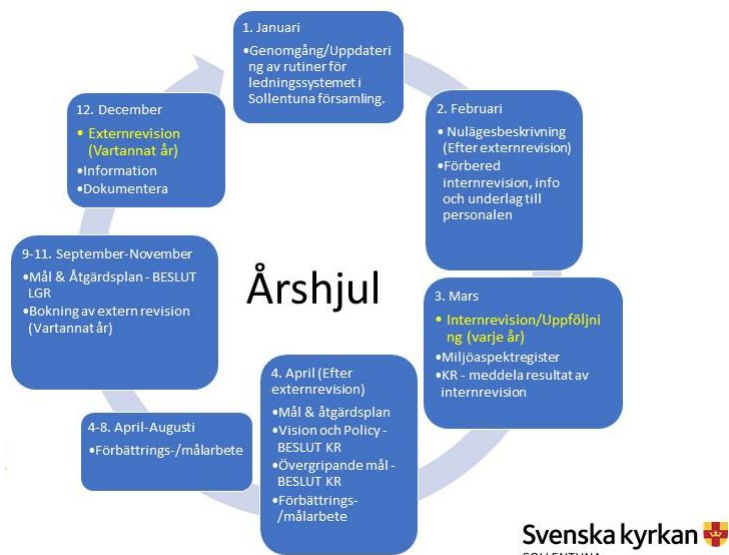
1. Januari

•Genomgång/Uppdatering av rutiner för ledningssystemet i Sollentuna församling.

2. Februari

• Nulägesbeskrivning (Efter externrevision)
•Förbered internrevision, info och underlag till personalen

3. Mars

• Internrevision/Uppföljning (varje år)
•Miljöaspektregister
•KR - meddela resultat av internrevision

4. April (Efter externrevision)

•Mål & åtgärdsplan
•Vision och Policy - BESLUT KR
•Övergripande mål - BESLUT KR
•Förbättrings-/målarbete

4-8. April-Augusti

•Förbättrings-/målarbete

9-11. September-November

•Mål & Åtgärdsplan - BESLUT LGR
•Bokning av extern revision (Vartannat år)

12. December

• Externrevision (Vartannat år)
•Information
•Dokumentera

Årshjul

Svenska kyrkan
SOLLENTUNA